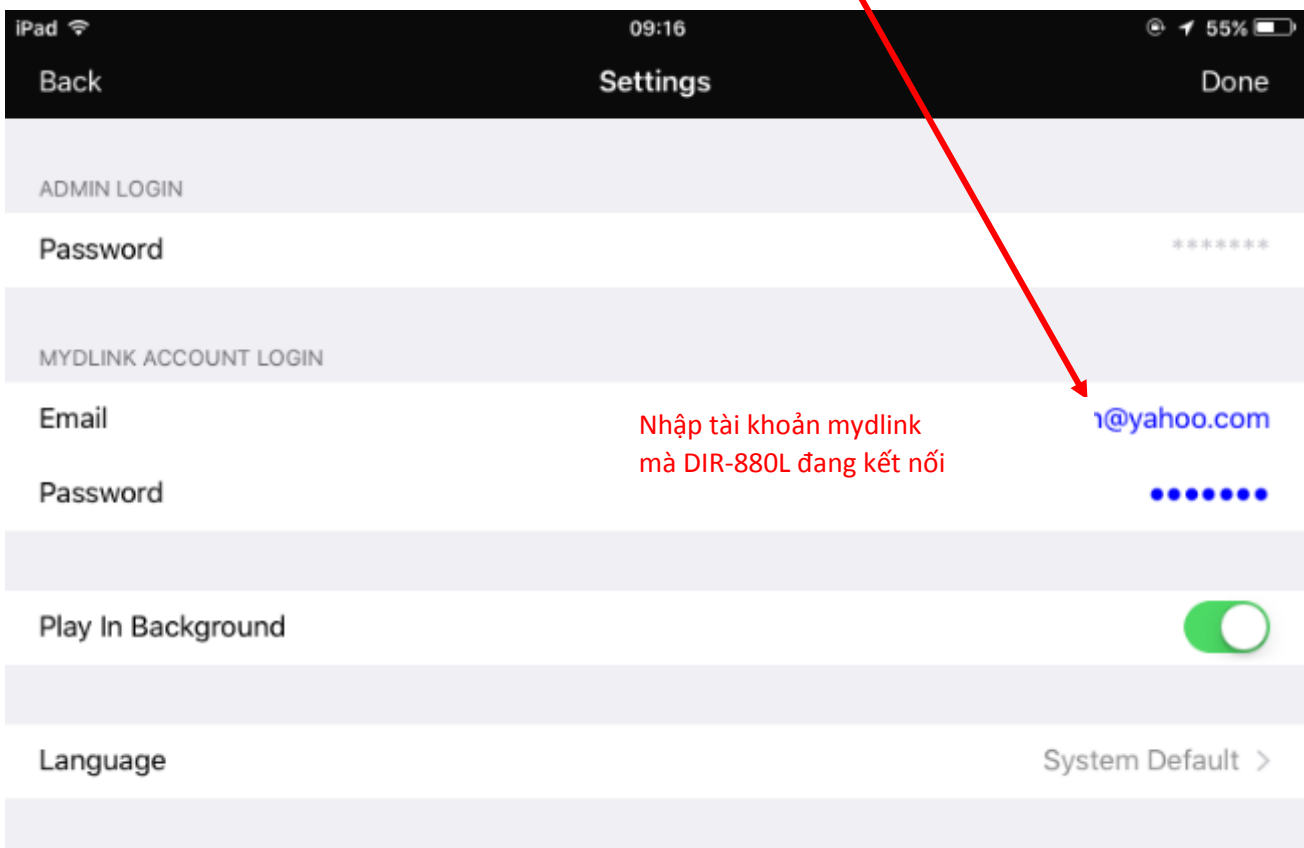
iPad 09:16 55%

Back Settings Done

ADMIN LOGIN

Password *******

MYDLINK ACCOUNT LOGIN

Email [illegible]@yahoo.com

Nhập tài khoản mydlink mà DIR-880L đang kết nối

Password •••••••

Play In Background

Language System Default >